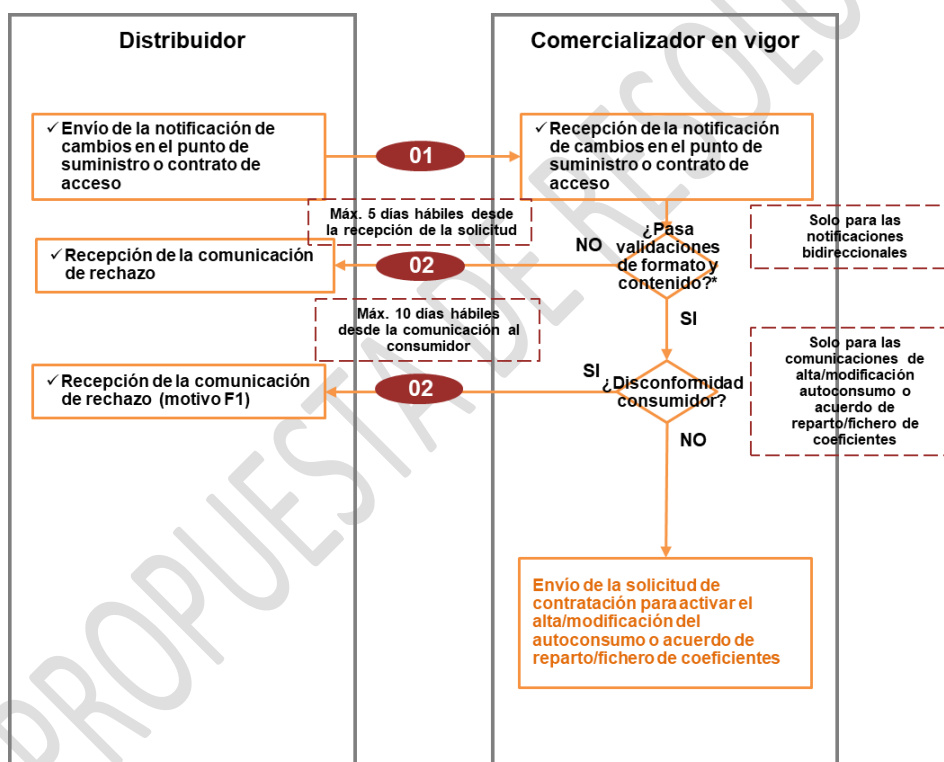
Distribuidor

Comercializador en vigor

✓Envío de la notificación de cambios en el punto de suministro o contrato de acceso

01

✓Recepción de la notificación de cambios en el punto de suministro o contrato de acceso

Máx. 5 días hábiles desde la recepción de la solicitud

¿Pasa validaciones de formato y contenido?*

Solo para las notificaciones bidireccionales

NO

✓Recepción de la comunicación de rechazo

02

Máx. 10 días hábiles desde la comunicación al consumidor

SI

Solo para las comunicaciones de alta/modificación autoconsumo o acuerdo de reparto/fichero de coeficientes

SI

✓Recepción de la comunicación de rechazo (motivo F1)

02

¿Disconformidad consumidor?

NO

Envío de la solicitud de contratación para activar el alta/modificación del autoconsumo o acuerdo de reparto/fichero de coeficientes

PROPUESTA DE RESOLUCIÓN